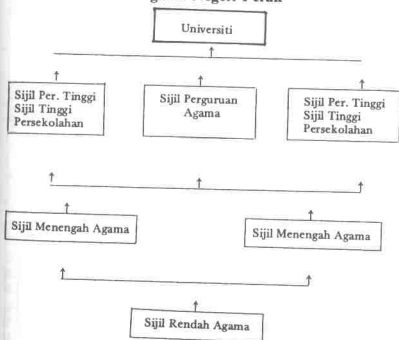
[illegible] Negeri Perak

Universiti

Sijil Per. Tinggi
Sijil Tinggi
Persekolahan

Sijil Perguruan
Agama

Sijil Per. Tinggi
Sijil Tinggi
Persekolahan

Sijil Menengah Agama

Sijil Menengah Agama

Sijil Rendah Agama